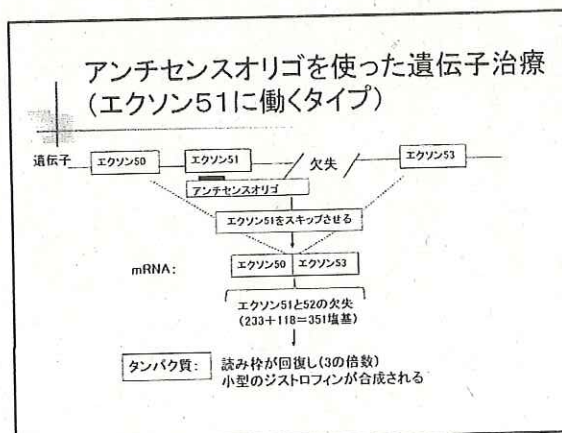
アンチセンスオリゴを使った遺伝子治療
(エクソン51に働くタイプ)

遺伝子 エクソン50 エクソン51 欠失 エクソン53

アンチセンスオリゴ

エクソン51をスキップさせる

mRNA: エクソン50 エクソン53

エクソン51と52の欠失
(233+118=351塩基)

タンパク質: 読み枠が回復し(3の倍数)
小型のジストロフィンが合成される